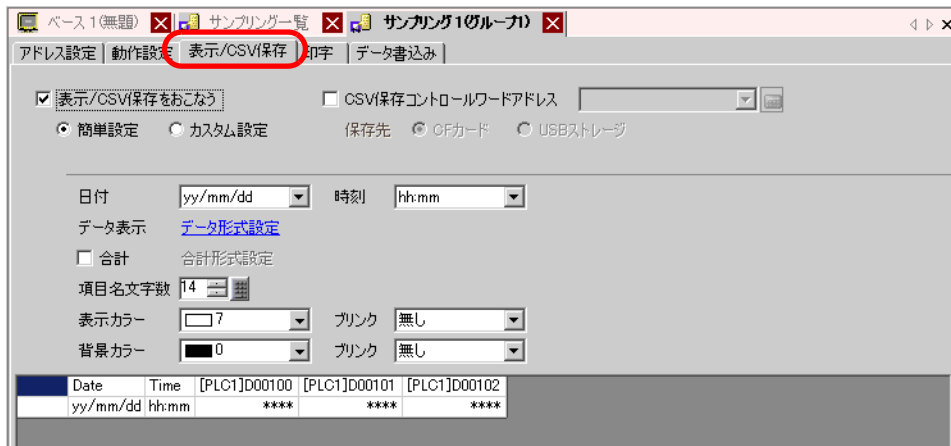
ベース 1(無題) サンプリング一覧 サンプリング1(グループ1)

アドレス設定 | 動作設定 | 表示/CSV保存 | 印字 | データ書込み

☑ 表示/CSV保存をおこなう
☐ CSV保存コントロールワードアドレス
◉ 簡単設定 ○ カスタム設定
保存先 ◉ CFカード ○ USBストレージ

日付 yy/mm/dd
時刻 hh:mm
データ表示 データ形式設定
☐ 合計 合計形式設定
項目名文字数 14
表示カラー 7
ブリンク 無し
背景カラー 0
ブリンク 無し

| | Date | Time | [PLC1]D00100 | [PLC1]D00101 | [PLC1]D00102 |
|---|---|---|---|---|---|
| | yy/mm/dd | hh:mm | **** | **** | **** |